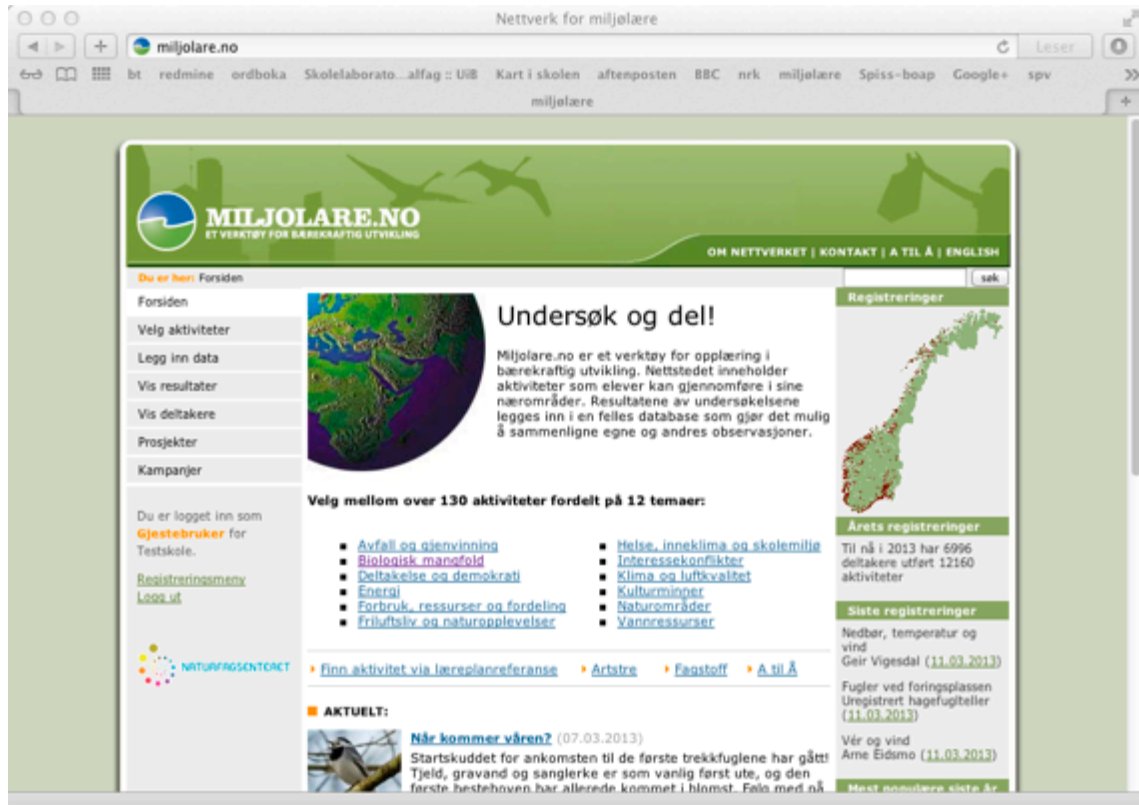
Nettverk for miljølære

miljolare.no

Leser

bt redmine ordboka Skolelaborato...alfag :: UiB Kart i skolen aftenposten BBC nrk miljølære Spiss-boap Google+ spv

miljølære

MILJOLARE.NO
ET VERKTØY FOR BÆREKRAFTIG UTVIKLING

OM NETTVERKET | KONTAKT | A TIL Å | ENGLISH

Du er her: Forsiden

søk

Forsiden
Velg aktiviteter
Legg inn data
Vis resultater
Vis deltakere
Prosjekter
Kampanjer

Du er logget inn som Gjestebruker for Testskole.

Registreringsmeny
Logg ut

NATURFAGSENTERET

Undersøk og del!

Miljolare.no er et verktøy for opplæring i bærekraftig utvikling. Nettstedet inneholder aktiviteter som elever kan gjennomføre i sine nærområder. Resultatene av undersøkelsene legges inn i en felles database som gjør det mulig å sammenligne egne og andres observasjoner.

Velg mellom over 130 aktiviteter fordelt på 12 temaer:

- Avfall og gjenvinning
- Biologisk mangfold
- Deltakelse og demokrati
- Energi
- Forbruk, ressurser og fordeling
- Friluftsliv og naturopplevelser
- Helse, inneklima og skolemiljø
- Interessekonflikter
- Klima og luftkvalitet
- Kulturminner
- Naturområder
- Vannressurser

Finn aktivitet via læreplanreferanse | Artstre | Fagstoff | A til Å

AKTUELT:

Når kommer våren? (07.03.2013)
Startskuddet for ankomsten til de første trekkfuglene har gått! Tjeld, gravand og sanglerke er som vanlig først ute, og den første hestehoven har allerede kommet i blomst. Følg med på

Registreringer

Årets registreringer
Til nå i 2013 har 6996 deltakere utført 12160 aktiviteter

Siste registreringer
Nedbør, temperatur og vind
Geir Vigesdal (11.03.2013)

Fugler ved foringsplassen
Uregistrert hagefugleteller (11.03.2013)

Vér og vind
Arne Eidsmo (11.03.2013)

Mest populære siste år